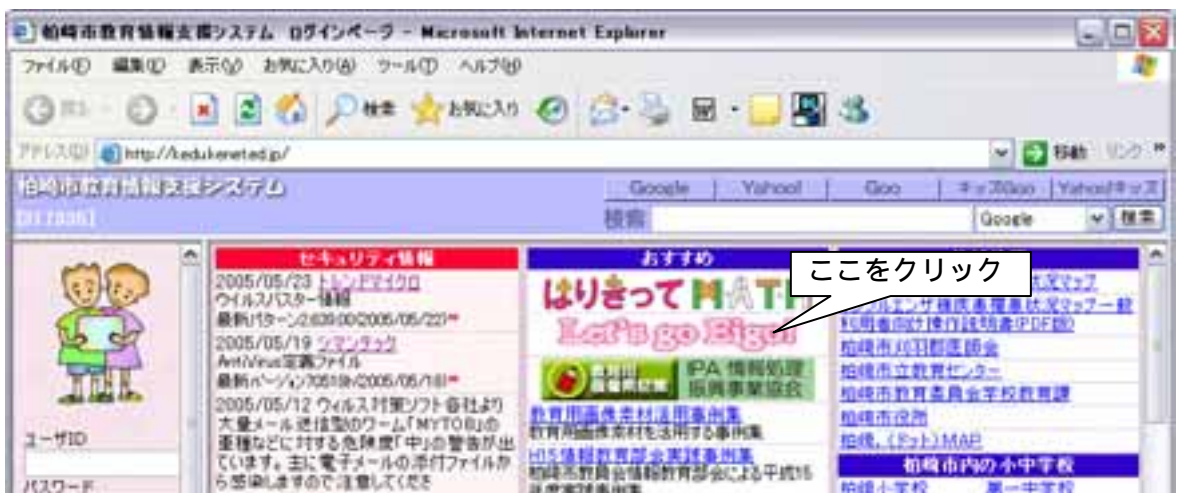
柏崎市教育情報支援システム ログインページ - Microsoft Internet Explorer

ファイル(F) 編集(E) 表示(V) お気に入り(A) ツール(T) ヘルプ(H)

戻る 検索 お気に入り

アドレス(D) http://kedukenet.ed.jp/ 移動 リンク

柏崎市教育情報支援システム

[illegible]

Google | Yahoo! | Goo | キッズGoo | Yahoo!キッズ

検索 Google 検索

セキュリティ情報

2005/05/23 トレンドマイクロ
ウイルスバスター情報
最新パターン2.639.00(2005/05/22)

2005/05/19 シマンテック
AntiVirus定義ファイル
最新バージョン70519x(2005/05/18)

2005/05/12 ウィルス対策ソフト会社より大量メール送信型のワーム「MYTOB」の亜種などに対する危険度「中」の警告が出ています。主に電子メールの添付ファイルから感染しますので注意してくださ

おすすめ

はりきって MATH

Let's go Eiga

ここをクリック

IPA 情報処理振興事業協会

教育用画像素材活用事例集
教育用画像素材を活用する事例集

H15情報教育部会実践事例集
柏崎市教員会情報教育部会による平成15年度実践事例集

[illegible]状況マップ

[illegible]エンザ様疾患罹患状況マップ一般利用者向け操作説明書(PDF版)

柏崎市刈羽郡医師会

柏崎市立教育センター

柏崎市教育委員会学校教育課

柏崎市役所

柏崎. (ドット) MAP

柏崎市内の小中学校

柏崎小学校 第一中学校

ユーザID

パスワード